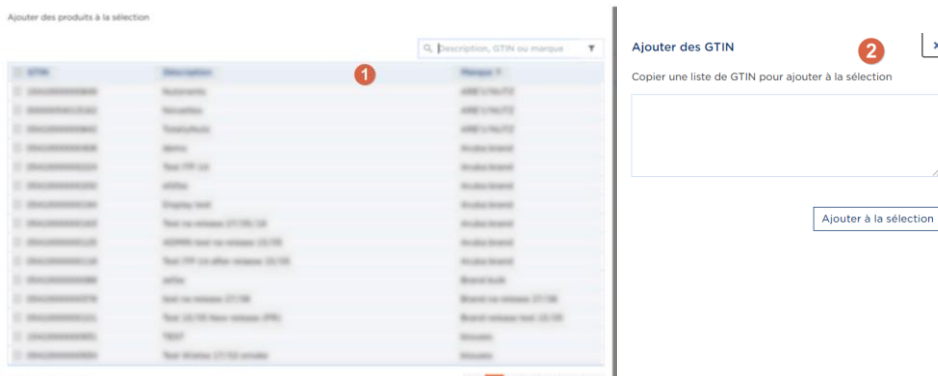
Ajouter des produits à la sélection

Description, GTIN ou marque

| GTIN | Description | Marque |
|---|---|---|
| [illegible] | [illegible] | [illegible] |
| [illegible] | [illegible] | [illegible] |
| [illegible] | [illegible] | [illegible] |
| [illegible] | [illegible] | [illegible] |
| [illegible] | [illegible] | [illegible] |
| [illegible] | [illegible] | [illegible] |
| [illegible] | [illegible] | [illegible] |
| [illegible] | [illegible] | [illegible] |
| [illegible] | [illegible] | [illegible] |
| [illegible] | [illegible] | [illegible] |
| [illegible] | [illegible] | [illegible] |
| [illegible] | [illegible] | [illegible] |
| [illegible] | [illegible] | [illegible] |
| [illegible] | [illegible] | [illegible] |
| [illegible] | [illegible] | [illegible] |
| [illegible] | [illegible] | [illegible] |

1

Ajouter des GTIN

2

Copier une liste de GTIN pour ajouter à la sélection

Ajouter à la sélection